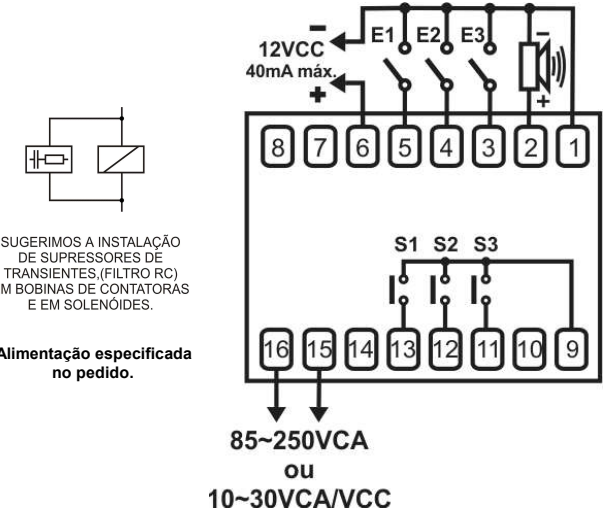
12VCC
40mA máx.
E1 E2 E3
8 7 6 5 4 3 2 1

SUGERIMOS A INSTALAÇÃO DE SUPRESSORES DE TRANSIENTES,(FILTRO RC) M BOBINAS DE CONTATORAS E EM SOLENÓIDES.

Alimentação especificada no pedido.

S1 S2 S3
16 15 14 13 12 11 10 9

85~250VCA
ou
10~30VCA/VCC